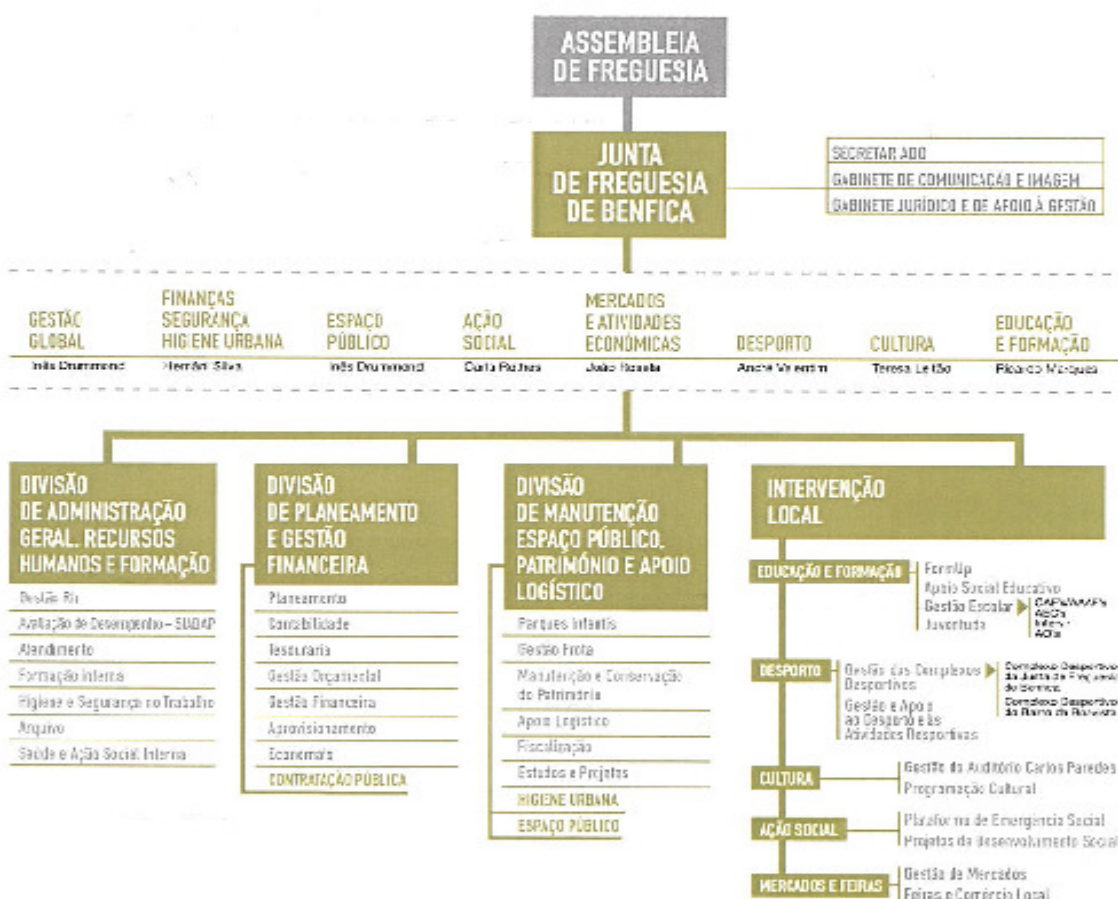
ASSEMBLEIA DE FREGUESIA

JUNTA DE FREGUESIA DE BENFICA

SECRETARIADO
GABINETE DE COMUNICAÇÃO E IMAGEM
GABINETE JURÍDICO E DE APOIO À GESTÃO

GESTÃO GLOBAL
Inês Drummond

FINANÇAS SEGURANÇA HIGIENE URBANA
Hernâni Silva

ESPAÇO PÚBLICO
Inês Drummond

AÇÃO SOCIAL
Carla Rothes

MERCADOS E ATIVIDADES ECONÓMICAS
João Rosado

DESPORTO
André Valentim

CULTURA
Teresa Leitão

EDUCAÇÃO E FORMAÇÃO
Ricardo Marques

DIVISÃO DE ADMINISTRAÇÃO GERAL, RECURSOS HUMANOS E FORMAÇÃO
Gestão RH
Avaliação de Desempenho – SIADAP
Atendimento
Formação Interna
Higiene e Segurança no Trabalho
Arquivo
Saúde e Ação Social Interna

DIVISÃO DE PLANEAMENTO E GESTÃO FINANCEIRA
Planeamento
Contabilidade
Tesouraria
Gestão Orçamental
Gestão Financeira
Aprovisionamento
Economato
CONTRATAÇÃO PÚBLICA

DIVISÃO DE MANUTENÇÃO ESPAÇO PÚBLICO, PATRIMÓNIO E APOIO LOGÍSTICO
Parques Infantis
Gestão Frota
Manutenção e Conservação do Património
Apoio Logístico
Fiscalização
Estudos e Projetos
HIGIENE URBANA
ESPAÇO PÚBLICO

INTERVENÇÃO LOCAL
EDUCAÇÃO E FORMAÇÃO
FormUp
Apoio Social Educativo
Gestão Escolar
CAF/AAAF's
AEC's
Inter-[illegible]
AOs
Juventude
DESPORTO
Gestão dos Complexos Desportivos
Complexo Desportivo da Junta de Freguesia de Benfica
Complexo Desportivo do Bairro de Boavista
Gestão e Apoio ao Desporto e às Atividades Desportivas
CULTURA
Gestão do Auditório Carlos Paredes
Programação Cultural
AÇÃO SOCIAL
Plataforma de Emergência Social
Projetos de Desenvolvimento Social
MERCADOS E FEIRAS
Gestão de Mercados
Feiras e Comércio Local